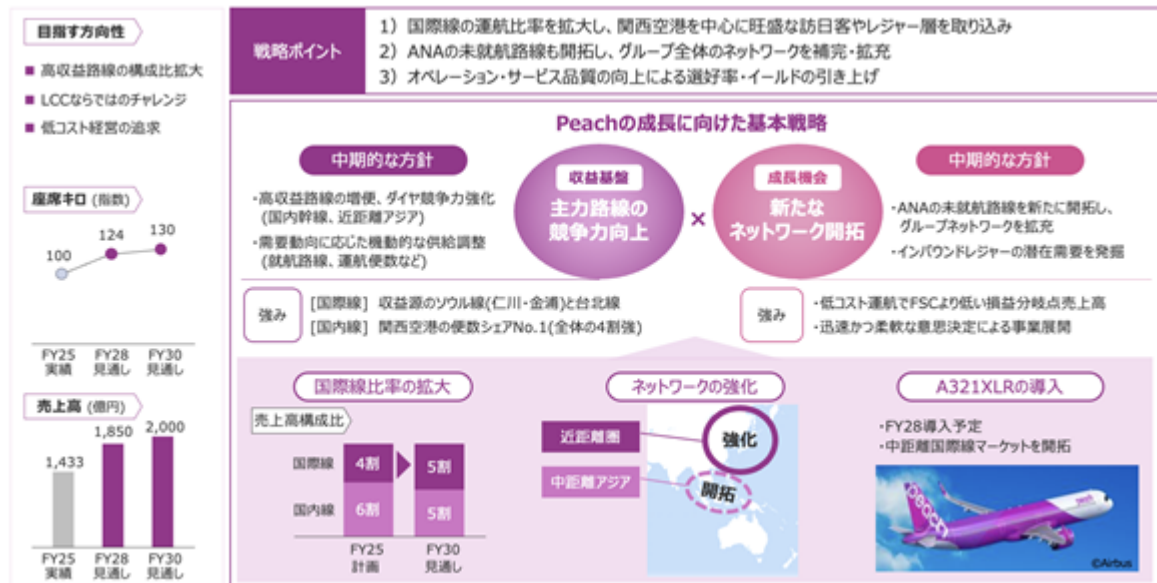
目指す方向性

■ 高収益路線の構成比拡大

■ LCCならではのチャレンジ

■ 低コスト経営の追求

座席キロ（指数）

100
124
130

FY25 実績
FY28 見通し
FY30 見通し

売上高（億円）

1,433
1,850
2,000

FY25 実績
FY28 見通し
FY30 見通し

戦略ポイント

1）国際線の運航比率を拡大し、関西空港を中心に旺盛な訪日客やレジャー層を取り込み
2）ANAの未就航路線も開拓し、グループ全体のネットワークを補完・拡充
3）オペレーション・サービス品質の向上による選好率・イールドの引き上げ

Peachの成長に向けた基本戦略

中期的な方針

・高収益路線の増便、ダイヤ競争力強化（国内幹線、近距離アジア）
・需要動向に応じた機動的な供給調整（就航路線、運航便数など）

収益基盤
主力路線の競争力向上

×

成長機会
新たなネットワーク開拓

中期的な方針

・ANAの未就航路線を新たに開拓し、グループネットワークを拡充
・インバウンドレジャーの潜在需要を発掘

強み
［国際線］収益源のソウル線（仁川・金浦）と台北線
［国内線］関西空港の便数シェアNo.1（全体の4割強）

強み
・低コスト運航でFSCより低い損益分岐点売上高
・迅速かつ柔軟な意思決定による事業展開

国際線比率の拡大

売上高構成比

| | FY25 計画 | FY30 見通し |
|---|---|---|
| 国際線 | 4割 | 5割 |
| 国内線 | 6割 | 5割 |

ネットワークの強化

近距離圏
強化
中距離アジア
開拓

A321XLRの導入

・FY28導入予定
・中距離国際線マーケットを開拓

Peach
©Airbus